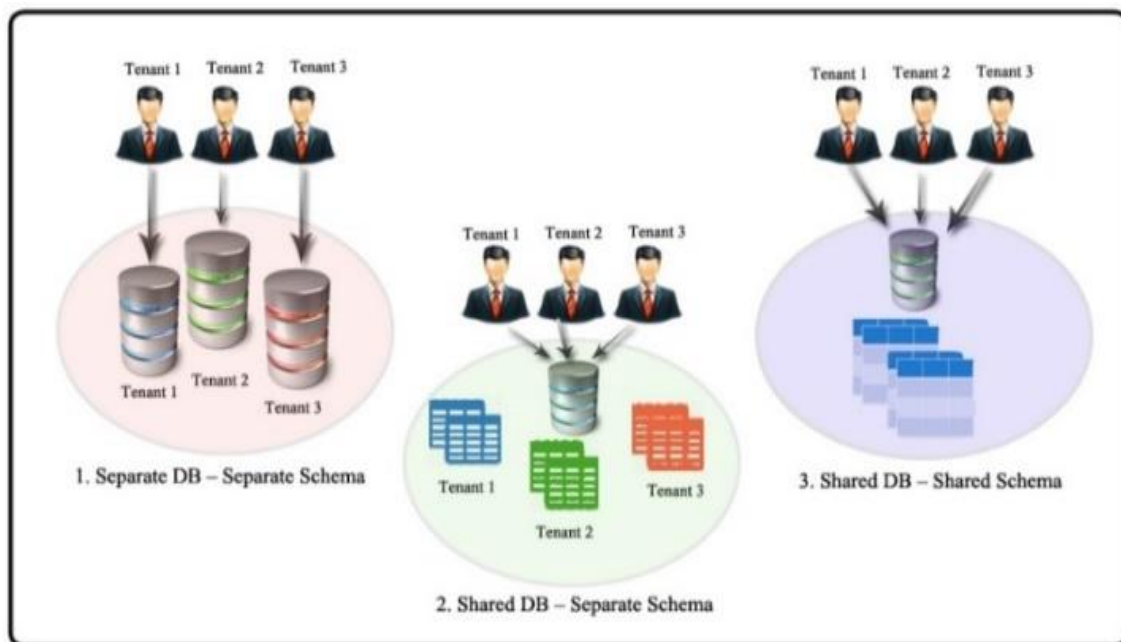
Tenant 1 Tenant 2 Tenant 3

Tenant 1 Tenant 2 Tenant 3

1. Separate DB – Separate Schema

Tenant 1 Tenant 2 Tenant 3

Tenant 1 Tenant 2 Tenant 3

2. Shared DB – Separate Schema

Tenant 1 Tenant 2 Tenant 3

3. Shared DB – Shared Schema